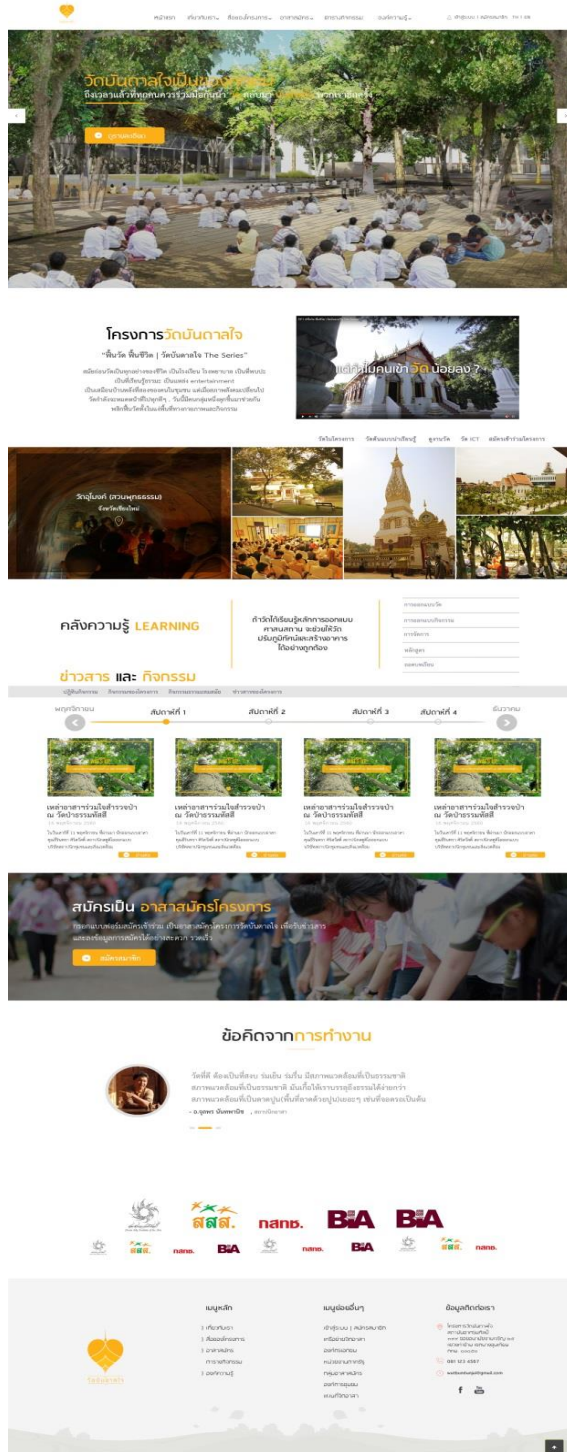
หน้าแรก เกี่ยวกับเรา สื่อและโครงการ อาสาสมัคร สาระ/กิจกรรม คลังความรู้ เข้าสู่ระบบ | สมัครสมาชิก TH | EN

วัดบันดาลใจ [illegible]

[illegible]

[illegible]

โครงการวัดบันดาลใจ

"ฟื้นวัด ฟื้นชีวิต | วัดบันดาลใจ The Series"

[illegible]

แค่วัดไม่คนเข้าวัดน้อยลง ?

วัดในโครงการ วัดต้นแบบบำเพ็ญ ดูงานวัด วัด ICT สมัครเข้าร่วมโครงการ

วัดอุโมงค์ (สวนพุทธธรรม)
จังหวัดเชียงใหม่

คลังความรู้ LEARNING

ก้าวไกไปเรียนรู้หลักการออกแบบศาสนสถาน ระยะให้วัดปรับภูมิทัศน์และสร้างอาคารได้อย่างถูกต้อง

การออกแบบวัด
การออกแบบภูมิทัศน์
การจัดการ
หลักสูตร
ออกเตรียม

ข่าวสาร และ กิจกรรม

ปฏิทินกิจกรรม กิจกรรมของโครงการ กิจกรรมอาสาของแต่ละ ข่าวสารของโครงการ

พฤศจิกายน สัปดาห์ที่ 1 สัปดาห์ที่ 2 สัปดาห์ที่ 3 สัปดาห์ที่ 4 ธันวาคม

เหล่าอาสาร่วมใจสำรวจป่า ณ วัดป่าธรรมทัศสี

เหล่าอาสาร่วมใจสำรวจป่า ณ วัดป่าธรรมทัศสี

เหล่าอาสาร่วมใจสำรวจป่า ณ วัดป่าธรรมทัศสี

เหล่าอาสาร่วมใจสำรวจป่า ณ วัดป่าธรรมทัศสี

สมัครเป็น อาสาสมัครโครงการ

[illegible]

สมัครสมาชิก

ข้อคิดจากการทำงาน

วัดที่ดี คือจะเป็นที่สงบ ร่มเย็น ร่มรื่น มีสภาพแวดล้อมที่เป็นธรรมชาติ สภาพแวดล้อมที่เป็นธรรมชาติ มันเกื้อให้เราบรรลุธรรมได้ง่ายกว่า สภาพแวดล้อมที่เป็นตึกรามบ้านช่อง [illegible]

- อ.จุลพร นันทพานิช , สถาปนิกอาสา

สสส. nanb. BIA BIA

เมนูหลัก
เกี่ยวกับเรา
สื่อและโครงการ
อาสาสมัคร
สาระ/กิจกรรม
คลังความรู้

เมนูย่อยอื่นๆ
เข้าสู่ระบบ | สมัครสมาชิก
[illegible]

ข้อมูลติดต่อเรา
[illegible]
081 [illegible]
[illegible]@gmail.com